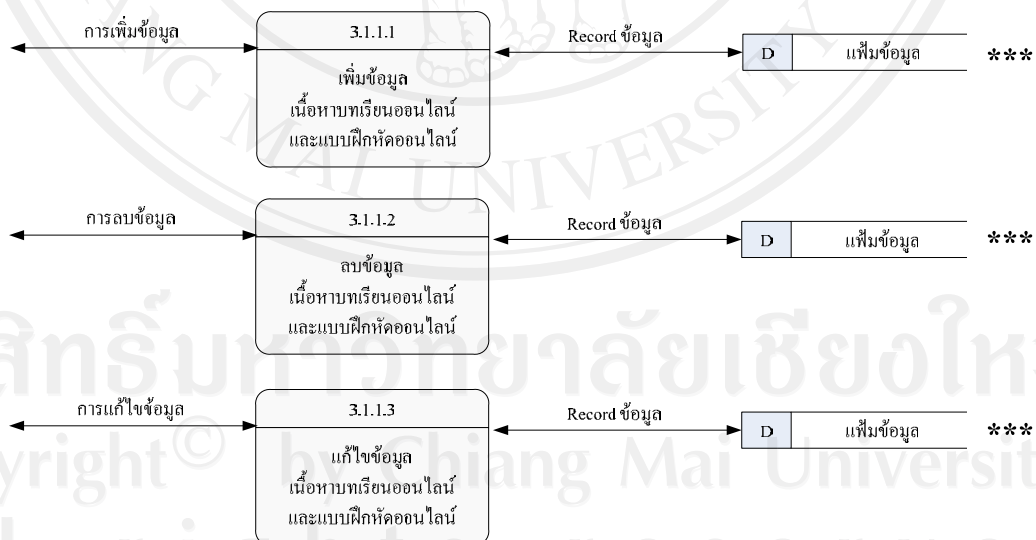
การเพิ่มข้อมูล

3.1.1.1

เพิ่มข้อมูล เนื้อหาบทเรียนออนไลน์ และแบบฝึกหัดออนไลน์

Record ข้อมูล

D | แฟ้มข้อมูล

***

การลบข้อมูล

3.1.1.2

ลบข้อมูล เนื้อหาบทเรียนออนไลน์ และแบบฝึกหัดออนไลน์

Record ข้อมูล

D | แฟ้มข้อมูล

***

การแก้ไขข้อมูล

3.1.1.3

แก้ไขข้อมูล เนื้อหาบทเรียนออนไลน์ และแบบฝึกหัดออนไลน์

Record ข้อมูล

D | แฟ้มข้อมูล

***

MAI UNIVERSITY

ลิขสิทธิ์มหาวิทยาลัยเชียงใหม่
Copyright © by Chiang Mai University